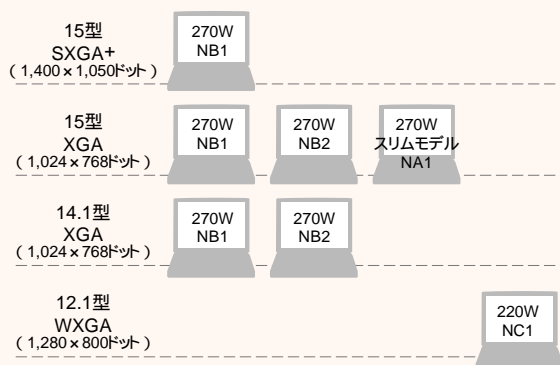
15型
SXGA+
（1,400×1,050ドット）

270W
NB1

15型
XGA
（1,024×768ドット）

270W
NB1

270W
NB2

270W
スリムモデル
NA1

14.1型
XGA
（1,024×768ドット）

270W
NB1

270W
NB2

12.1型
WXGA
（1,280×800ドット）

220W
NC1